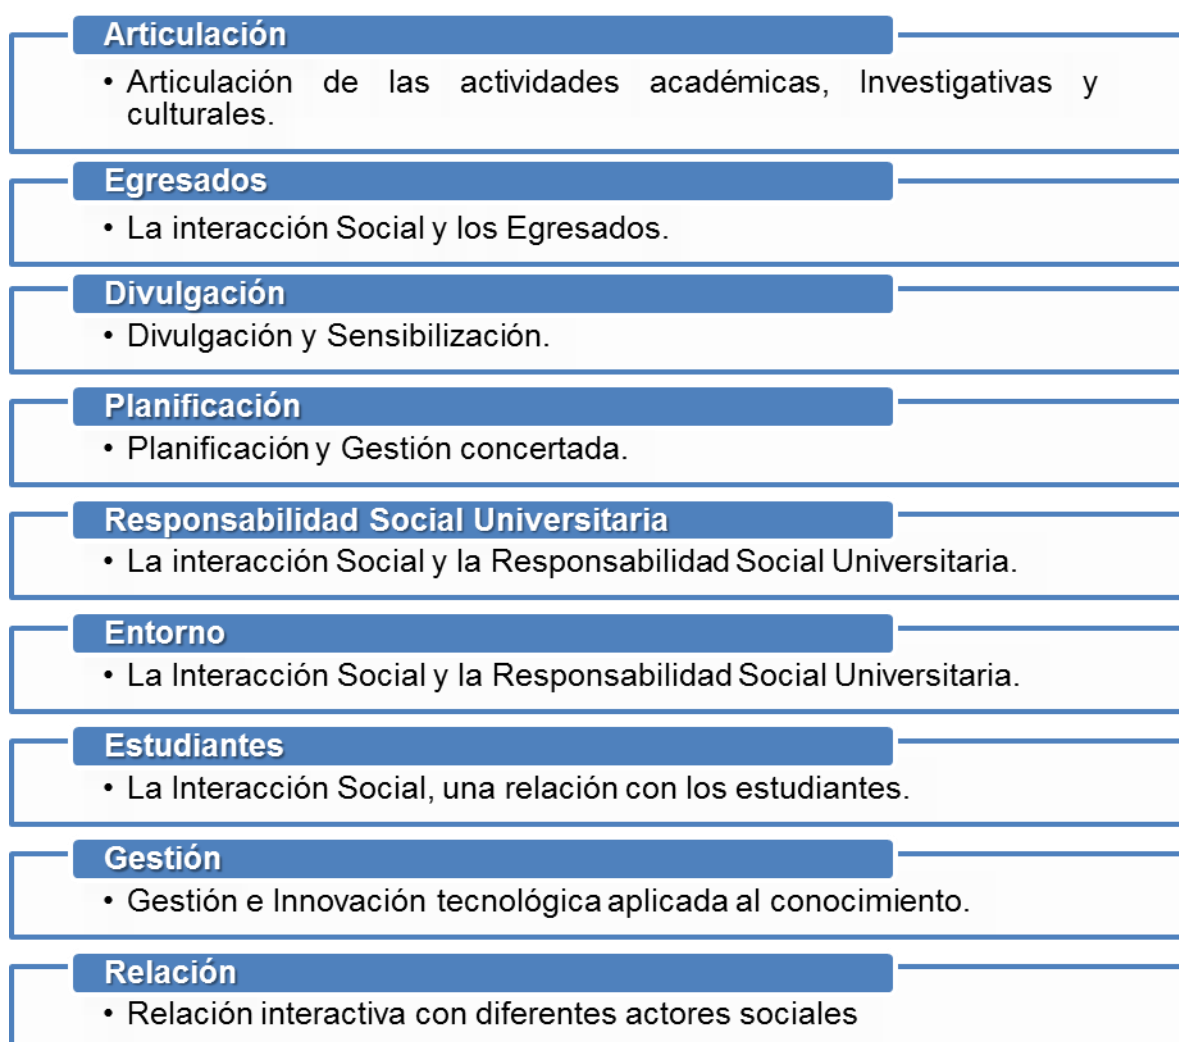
Articulación

• Articulación de las actividades académicas, Investigativas y culturales.

Egresados

• La interacción Social y los Egresados.

Divulgación

• Divulgación y Sensibilización.

Planificación

• Planificación y Gestión concertada.

Responsabilidad Social Universitaria

• La interacción Social y la Responsabilidad Social Universitaria.

Entorno

• La Interacción Social y la Responsabilidad Social Universitaria.

Estudiantes

• La Interacción Social, una relación con los estudiantes.

Gestión

• Gestión e Innovación tecnológica aplicada al conocimiento.

Relación

• Relación interactiva con diferentes actores sociales